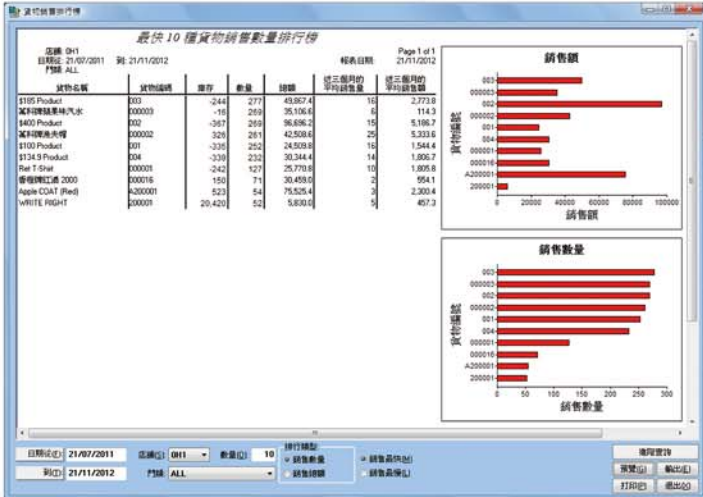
貨物銷售排行榜

最快 10 種貨物銷售數量排行榜

店鋪: 0H1
日期從: 21/07/2011 到: 21/11/2012
門類: ALL

報表日期 Page 1 of 1
21/11/2012

| 貨物名稱 | 貨物編號 | 庫存 | 數量 | 總額 | 近三個月的平均銷售量 | 近三個月的平均銷售額 |
|---|---|---|---|---|---|---|
| $185 Product | 003 | -244 | 277 | 49,867.4 | 16 | 2,773.8 |
| 某利牌龍果味汽水 | 000003 | -16 | 269 | 35,106.6 | 6 | 114.3 |
| $400 Product | 002 | -367 | 269 | 96,696.2 | 15 | 5,186.7 |
| 某利牌漁夫帽 | 000002 | 326 | 261 | 42,508.6 | 25 | 5,333.6 |
| $100 Product | 001 | -335 | 252 | 24,509.8 | 16 | 1,544.4 |
| $134.9 Product | 004 | -339 | 232 | 30,344.4 | 14 | 1,806.7 |
| Red T-Shirt | 000001 | -242 | 127 | 25,770.8 | 10 | 1,805.8 |
| 香檳啤紅酒 2000 | 000016 | 150 | 71 | 30,459.0 | 2 | 554.1 |
| Apple COAT (Red) | A200001 | 523 | 54 | 75,525.4 | 3 | 2,300.4 |
| WRITE RIGHT | 200001 | 20,420 | 52 | 5,830.0 | 5 | 457.3 |

銷售額
003
000003
002
000002
001
004
000001
000016
A200001
200001
貨物編號
0 20000 40000 60000 80000 100000
銷售額

銷售數量
003
000003
002
000002
001
004
000001
000016
A200001
200001
貨物編號
0 50 100 150 200 250 300
銷售數量

日期從(F) 21/07/2011
到(T) 21/11/2012
店鋪(S) 0H1
門類 ALL
數量(Q) 10
排行類型
銷售數量
銷售總額
銷售最快(H)
銷售最慢(L)
進階查詢
預覽(V)
輸出(E)
打印(P)
退出(X)